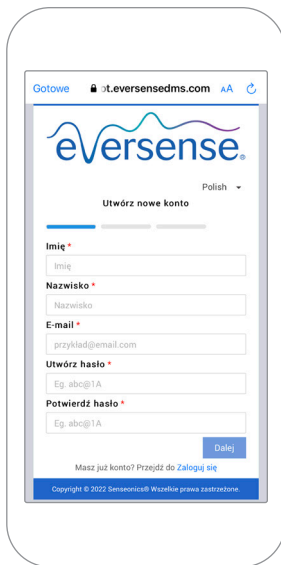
Gotowe ɔt.eversensedms.com AA

eversense

Polish

Utwórz nowe konto

Imię *

Imię

Nazwisko *

Nazwisko

E-mail *

przykład@email.com

Utwórz hasło *

Eg. abc@1A

Potwierdź hasło *

Eg. abc@1A

Dalej

Masz już konto? Przejdź do Zaloguj się

Copyright © 2022 Senseonics® Wszelkie prawa zastrzeżone.